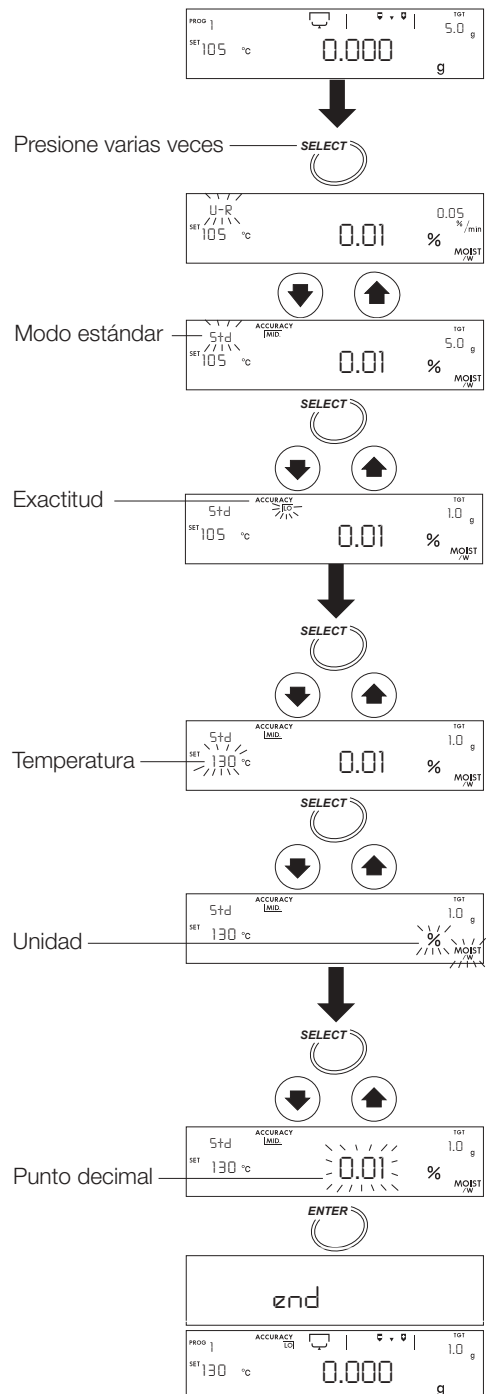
PROG 1
TGT 5.0 g
SET 105 °C
0.000 g

Presione varias veces
SELECT

U-R
0.05 %/min
SET 105 °C
0.01 %
MOIST /W

Modo estándar
Std
ACCURACY MID.
TGT 5.0 g
SET 105 °C
0.01 %
MOIST /W

SELECT

Exactitud
Std
ACCURACY LO
TGT 1.0 g
SET 105 °C
0.01 %
MOIST /W

SELECT

Std
ACCURACY MID.
TGT 1.0 g
Temperatura
SET 130 °C
0.01 %
MOIST /W

SELECT

Std
ACCURACY MID.
TGT 1.0 g
SET 130 °C
Unidad
%
MOIST /W

SELECT

Std
ACCURACY MID.
TGT 1.0 g
SET 130 °C
Punto decimal
0.01 %
MOIST /W

ENTER

end

PROG 1
ACCURACY LO
TGT 1.0 g
SET 130 °C
0.000 g